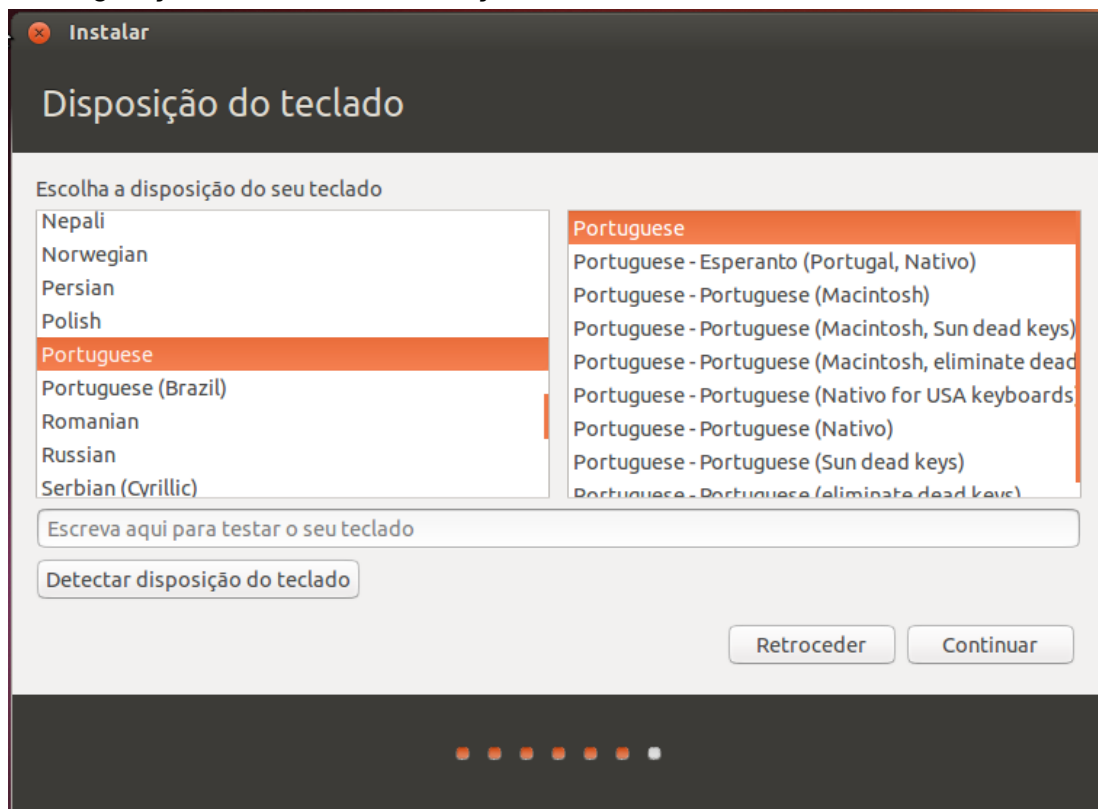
Instalar

Disposição do teclado

Escolha a disposição do seu teclado

Nepali
Norwegian
Persian
Polish
Portuguese
Portuguese (Brazil)
Romanian
Russian
Serbian (Cyrillic)

Portuguese
Portuguese - Esperanto (Portugal, Nativo)
Portuguese - Portuguese (Macintosh)
Portuguese - Portuguese (Macintosh, Sun dead keys)
Portuguese - Portuguese (Macintosh, eliminate dead
Portuguese - Portuguese (Nativo for USA keyboards)
Portuguese - Portuguese (Nativo)
Portuguese - Portuguese (Sun dead keys)
Portuguese - Portuguese (eliminate dead keys)

Escreva aqui para testar o seu teclado

Detectar disposição do teclado

Retroceder

Continuar